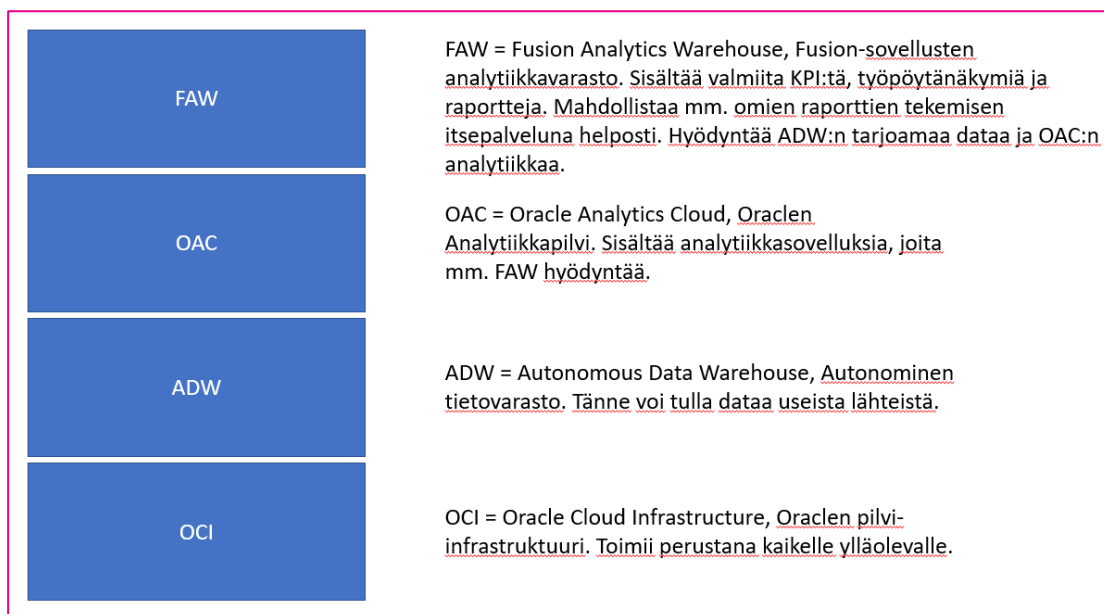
FAW

OAC

ADW

OCI

FAW = Fusion Analytics Warehouse, Fusion-sovellusten analytiikkavarasto. Sisältää valmiita KPI:tä, työpöytänäkymiä ja raportteja. Mahdollistaa mm. omien raporttien tekemisen itsepalveluna helposti. Hyödyntää ADW:n tarjoamaa dataa ja OAC:n analytiikkaa.

OAC = Oracle Analytics Cloud, Oraclen Analytiikkapilvi. Sisältää analytiikkasovelluksia, joita mm. FAW hyödyntää.

ADW = Autonomous Data Warehouse, Autonominen tietovarasto. Tänne voi tulla dataa useista lähteistä.

OCI = Oracle Cloud Infrastructure, Oraclen pilvi-infrastruktuuri. Toimii perustana kaikelle ylläolevalle.